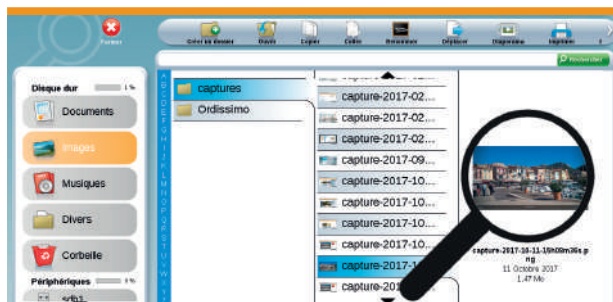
Fermer

Créer un dossier
Ouvrir
Copier
Coller
Renommer
Déplacer
Diaporama
Imprimer

Rechercher

Disque dur
1 %

Documents

Images

Musiques

Divers

Corbeille

Périphériques
1 %

A
B
C
D
E
F
G
H
I
J
K
L
M
N
O
P
Q
R
S
T
U
V
W

captures
Ordissimo

capture-2017-02...
capture-2017-02...
capture-2017-02...
capture-2017-09...
capture-2017-10...
capture-2017-10...
capture-2017-10...
capture-2017-10...
capture-2017-1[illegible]
capture-201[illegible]

capture-2017-10-11-15h09m35s.png
11 Octobre 2017
1,47 Mo